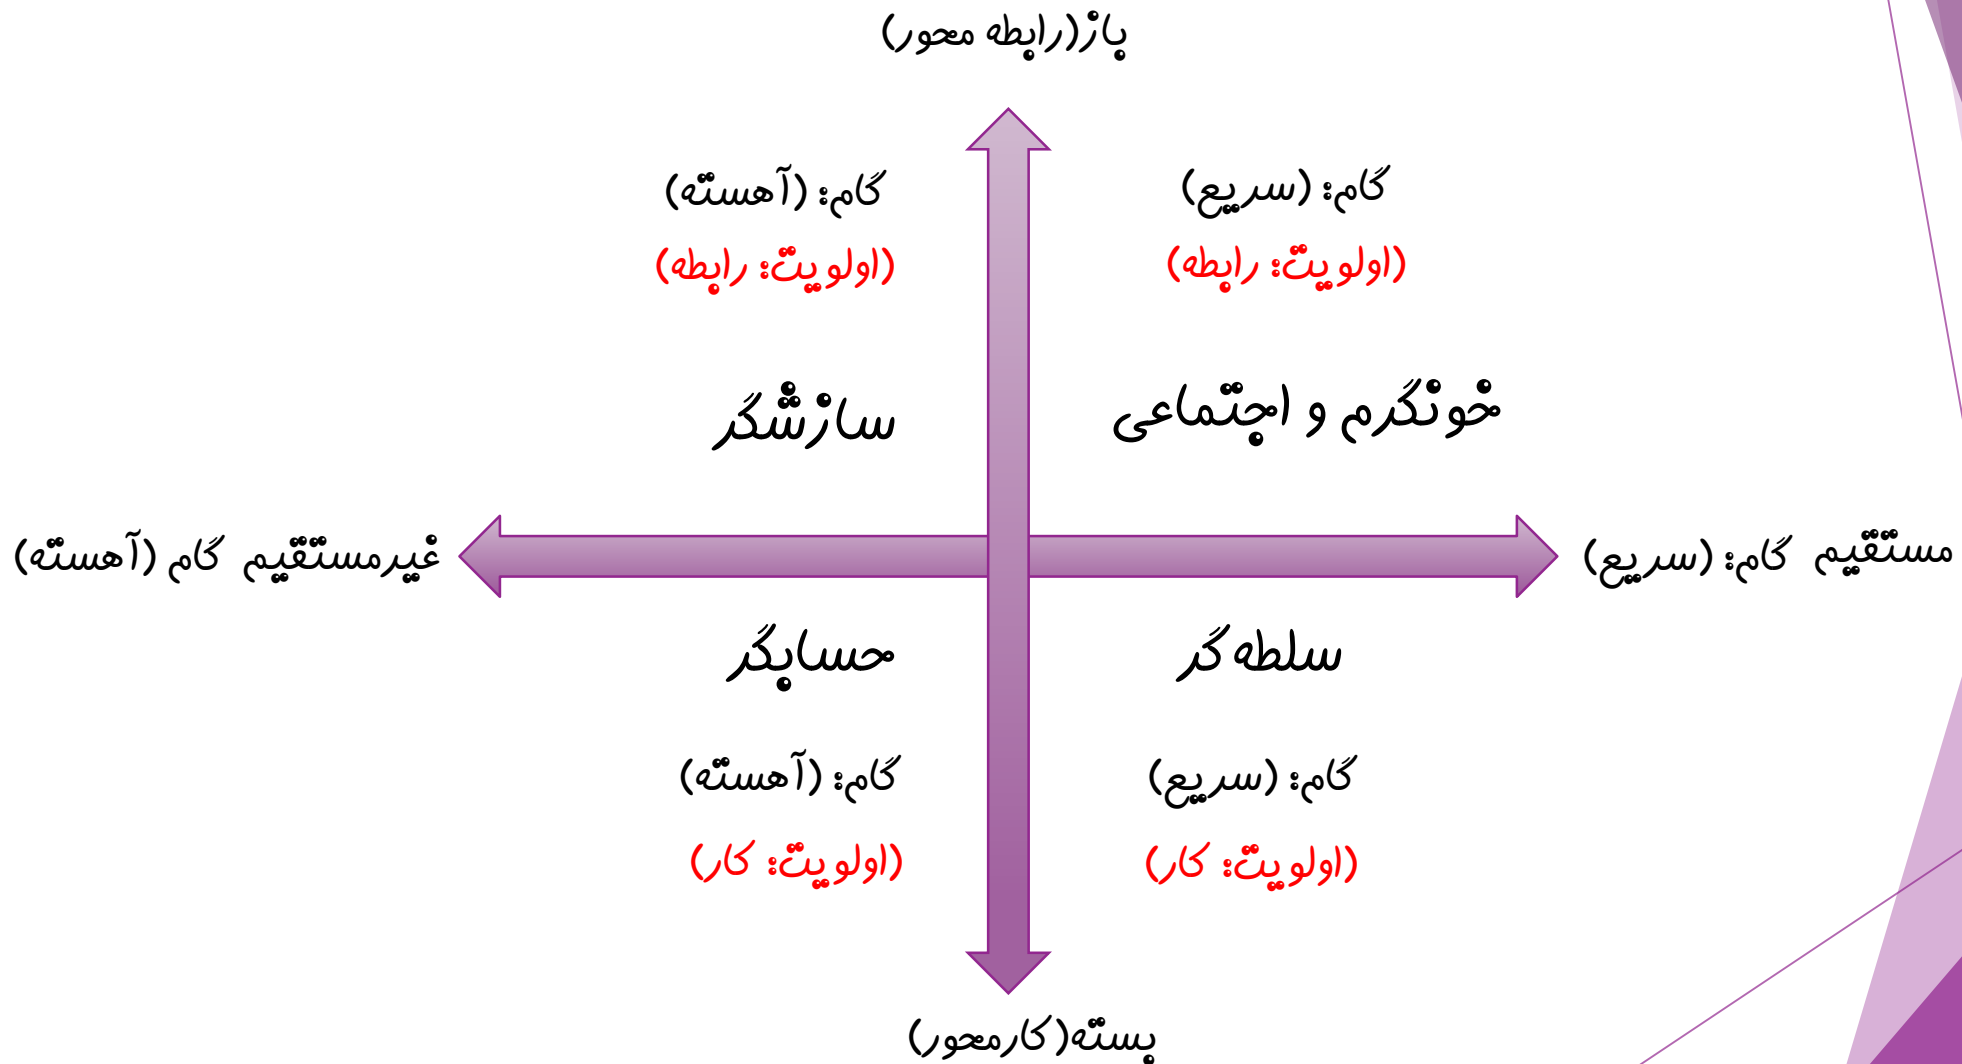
باز(رابطه محور)

گام: (سریع)

(اولویت: رابطه)

گام: (آهسته)

(اولویت: رابطه)

خونگرم و اجتماعی

سازشگر

مستقیم گام: (سریع)

غیرمستقیم گام (آهسته)

سلطه گر

حسابگر

گام: (سریع)

(اولویت: کار)

گام: (آهسته)

(اولویت: کار)

بسته(کارمحور)